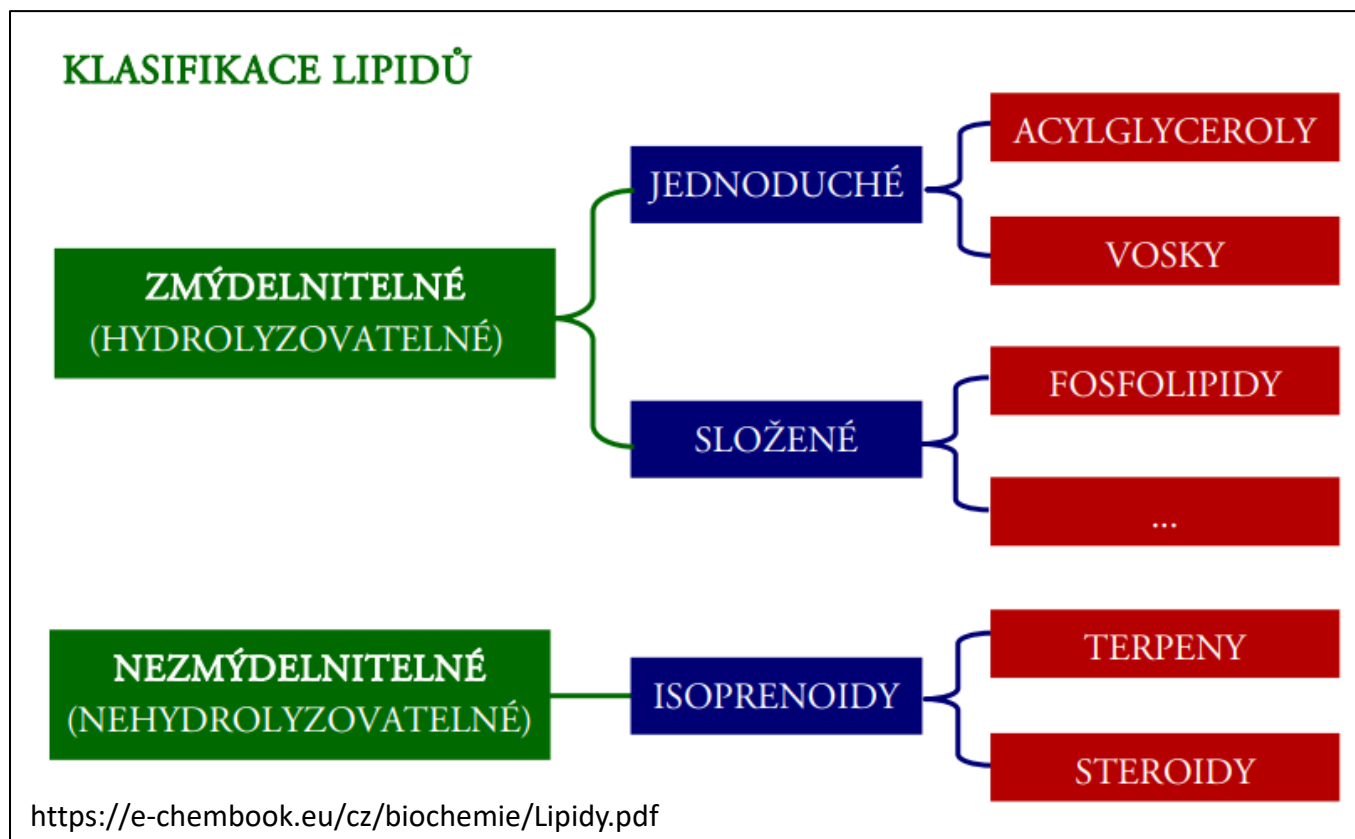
KLASIFIKACE LIPIDŮ

ZMÝDELNITELNÉ (HYDROLYZOVATELNÉ)

JEDNODUCHÉ

ACYLGLYCEROLY

VOSKY

SLOŽENÉ

FOSFOLIPIDY

...

NEZMÝDELNITELNÉ (NEHYDROLYZOVATELNÉ)

ISOPRENOIDY

TERPENY

STEROIDY

https://e-chembook.eu/cz/biochemie/Lipidy.pdf